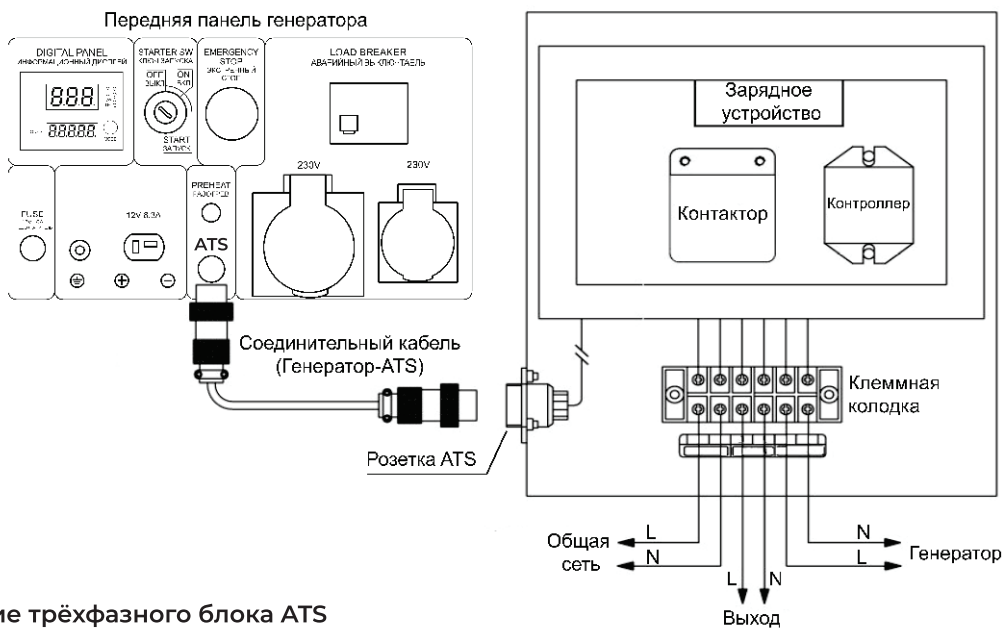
Передняя панель генератора

DIGITAL PANEL
ИНФОРМАЦИОННЫЙ ДИСПЛЕЙ

888

88888

STARTER SW
КЛЮЧ ЗАПУСКА

OFF
ВЫКЛ

ON
ВКЛ

START
ЗАПУСК

EMERGENCY STOP
ЭКСТРЕННЫЙ СТОП

LOAD BREAKER
АВАРИЙНЫЙ ВЫКЛЮЧАТЕЛЬ

230V

230V

FUSE

12V 8.3A

PREHEAT
ПОДОГРЕВ

ATS

Соединительный кабель (Генератор-ATS)

Розетка ATS

Зарядное устройство

Контактор

Контроллер

Клеммная колодка

Общая сеть

L

N

L

N

Выход

N

L

Генератор

ме трёхфазного блока ATS